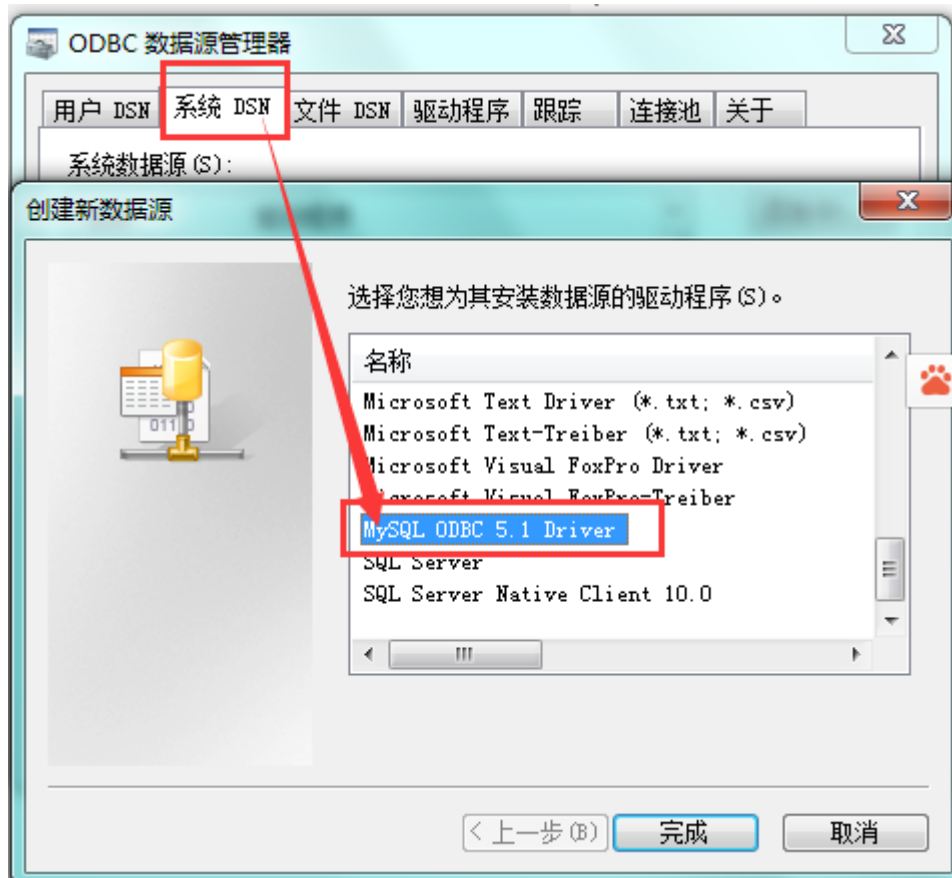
ODBC 数据源管理器

用户 DSN | 系统 DSN | 文件 DSN | 驱动程序 | 跟踪 | 连接池 | 关于

系统数据源(S):

创建新数据源

选择您想为其安装数据源的驱动程序(S)。

名称
Microsoft Text Driver (*.txt; *.csv)
Microsoft Text-Treiber (*.txt; *.csv)
Microsoft Visual FoxPro Driver
Microsoft Visual FoxPro-Treiber
MySQL ODBC 5.1 Driver
SQL Server
SQL Server Native Client 10.0

< 上一步(B) | 完成 | 取消